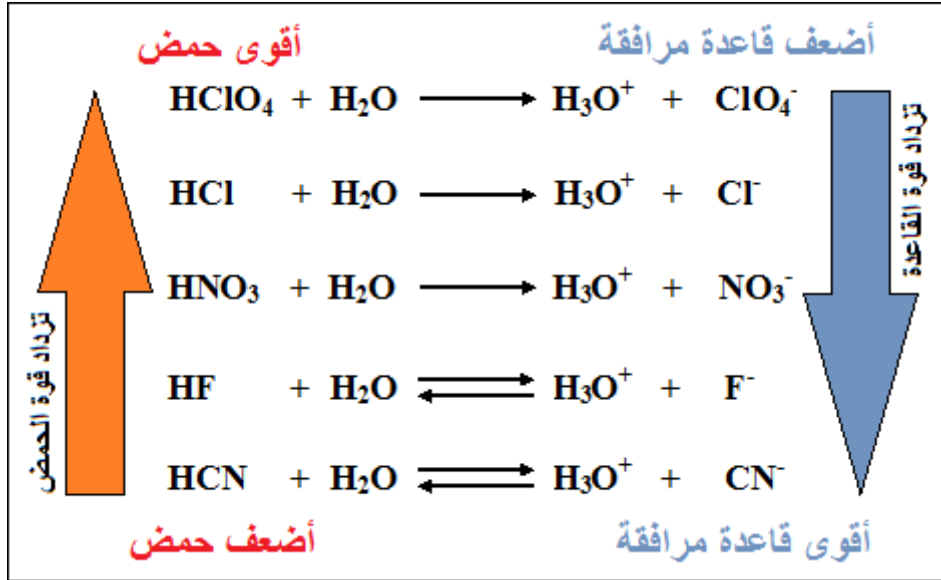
أقوى حمض

أضعف قاعدة مرافقة

$HClO_4 + H_2O \longrightarrow H_3O^+ + ClO_4^-$

$HCl + H_2O \longrightarrow H_3O^+ + Cl^-$

$HNO_3 + H_2O \longrightarrow H_3O^+ + NO_3^-$

$HF + H_2O \rightleftharpoons H_3O^+ + F^-$

$HCN + H_2O \rightleftharpoons H_3O^+ + CN^-$

تزداد قوة الحمض

تزداد قوة القاعدة

أضعف حمض

أقوى قاعدة مرافقة